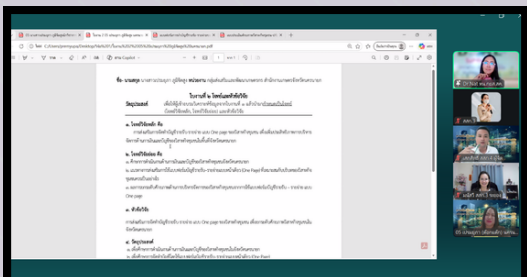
ชื่อ- นามสกุล นางสาวอรนุชา ภูมิจิตสุข ตำแหน่ง กลุ่มส่งเสริมและพัฒนาเกษตรกร สำนักงานเกษตรจังหวัดขอนแก่น

ใบงานที่ ๒ โจทย์และหัวข้อวิจัย

วัตถุประสงค์ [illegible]

๑. โจทย์วิจัยหลัก คือ

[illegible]

๒. โจทย์วิจัยย่อย คือ

๑. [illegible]

๒. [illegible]

๓. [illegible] One page

๓. หัวข้อวิจัย

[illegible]

๔. วัตถุประสงค์

๑. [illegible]

๒. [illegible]